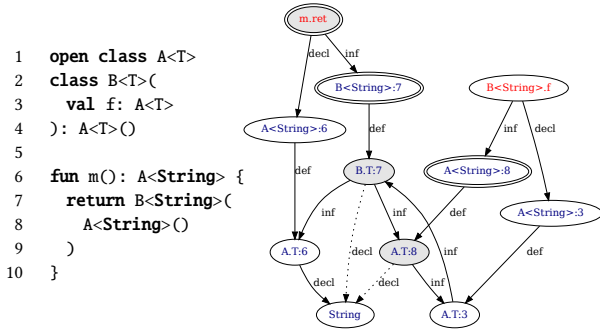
1 open class A<T>
2 class B<T>(
3 val f: A<T>
4 ): A<T>()
5
6 fun m(): A<String> {
7 return B<String>(
8 A<String>()
9 )
10 }

m.ret
decl
inf
B<String>:7
B<String>.f
A<String>:6
def
inf
decl
B.T:7
A<String>:8
def
A<String>:3
inf
inf
def
def
A.T:6
decl
A.T:8
inf
decl
decl
inf
String
A.T:3